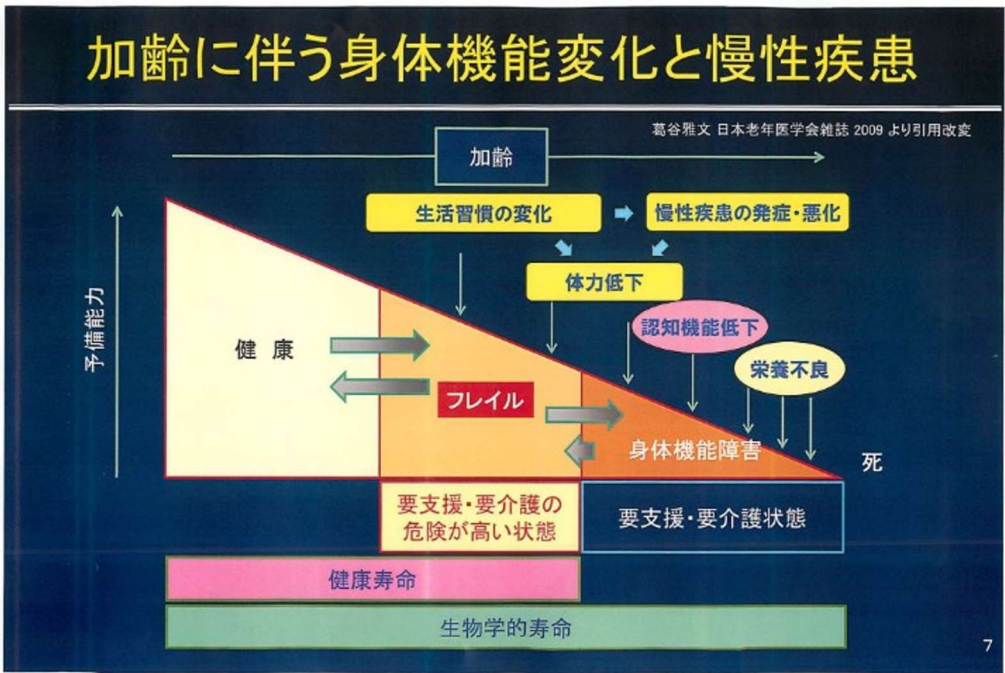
加齢に伴う身体機能変化と慢性疾患

葛谷雅文 日本老年医学会雑誌 2009 より引用改変

加齢

予備能力

生活習慣の変化

慢性疾患の発症・悪化

体力低下

認知機能低下

栄養不良

健康

フレイル

身体機能障害

死

要支援・要介護の危険が高い状態

要支援・要介護状態

健康寿命

生物学的寿命

7